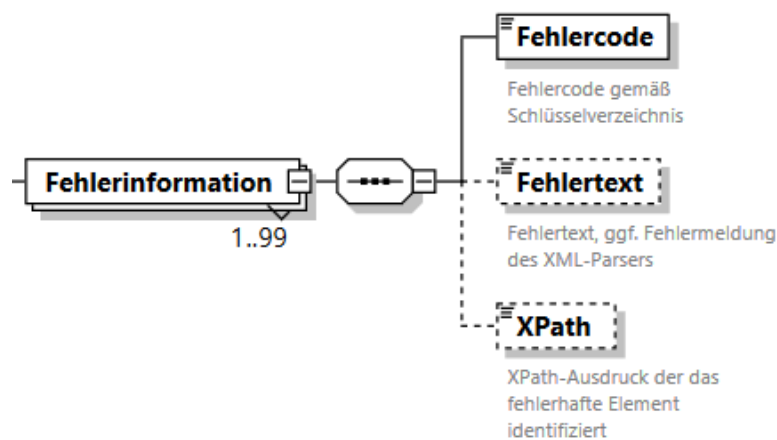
Fehlerinformation

1..99

Fehlercode

Fehlercode gemäß Schlüsselverzeichnis

Fehlertext

Fehlertext, ggf. Fehlermeldung des XML-Parsers

XPath

XPath-Ausdruck der das fehlerhafte Element identifiziert